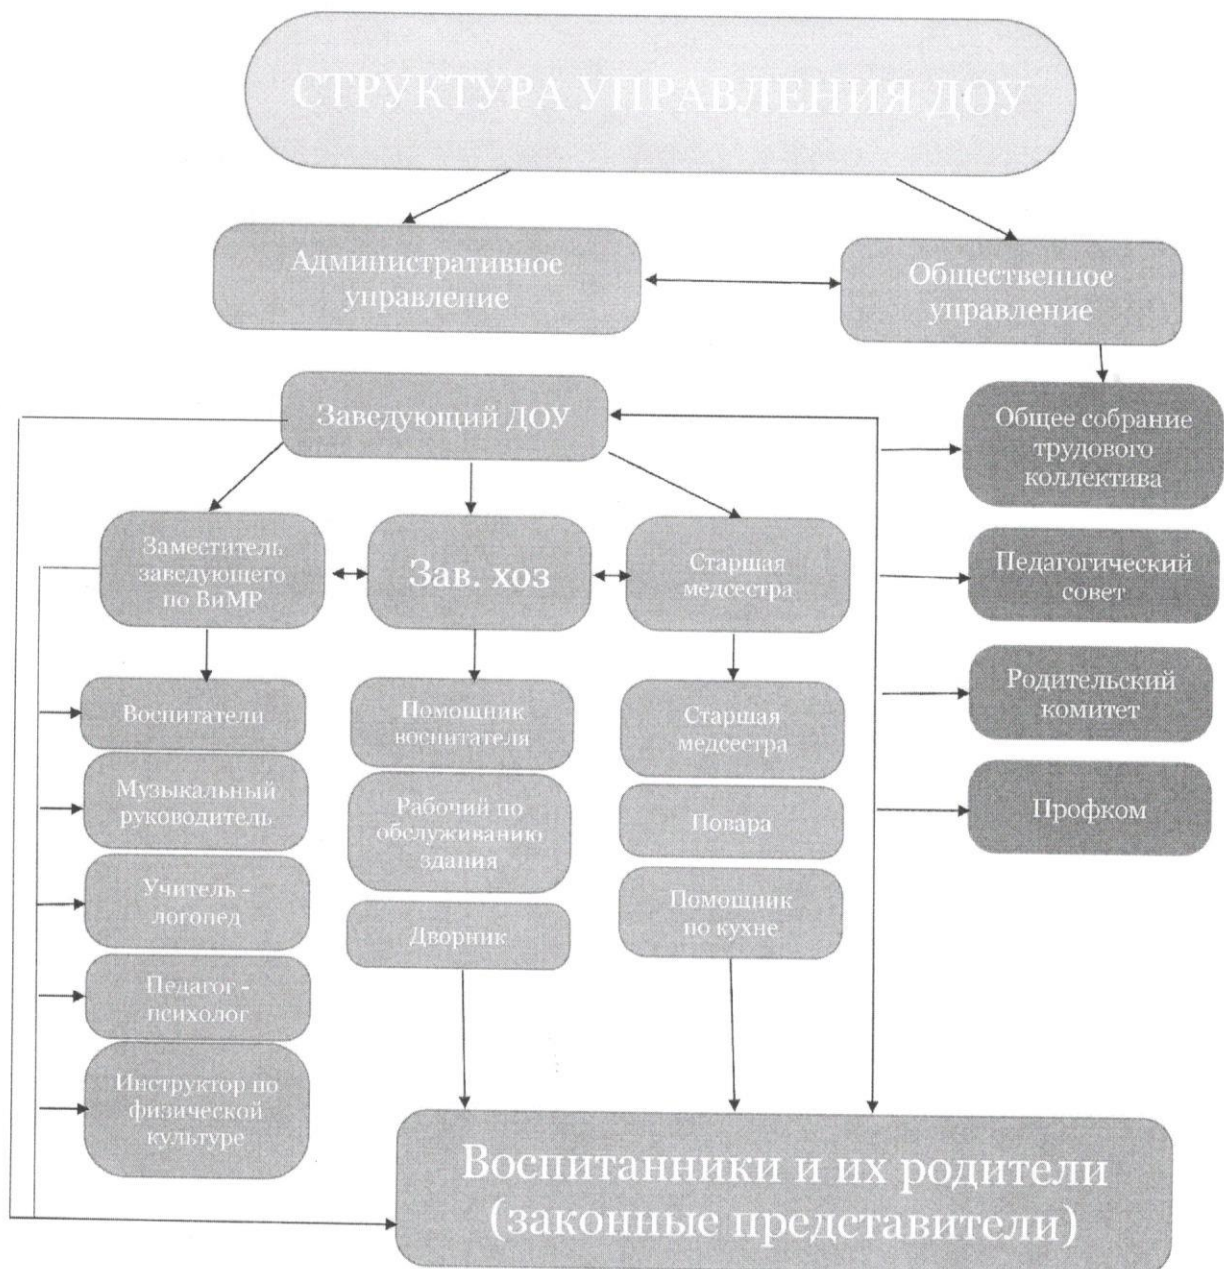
СТРУКТУРА УПРАВЛЕНИЯ ДОУ

Административное управление

Общественое управление

Заведующий ДОУ

Общее собрание трудового коллектива

Заместитель заведующего по ВиМР

Зав. хоз

Старшая медсестра

Педагогический совет

Родительский комитет

Воспитатели

Музыкальный руководитель

Учитель - логопед

Педагог - психолог

Инструктор по физической культуре

Помощник воспитателя

Рабочий по обслуживанию здания

Дворник

Старшая медсестра

Повара

Помощник по кухне

Профком

Воспитанники и их родители (законные представители)